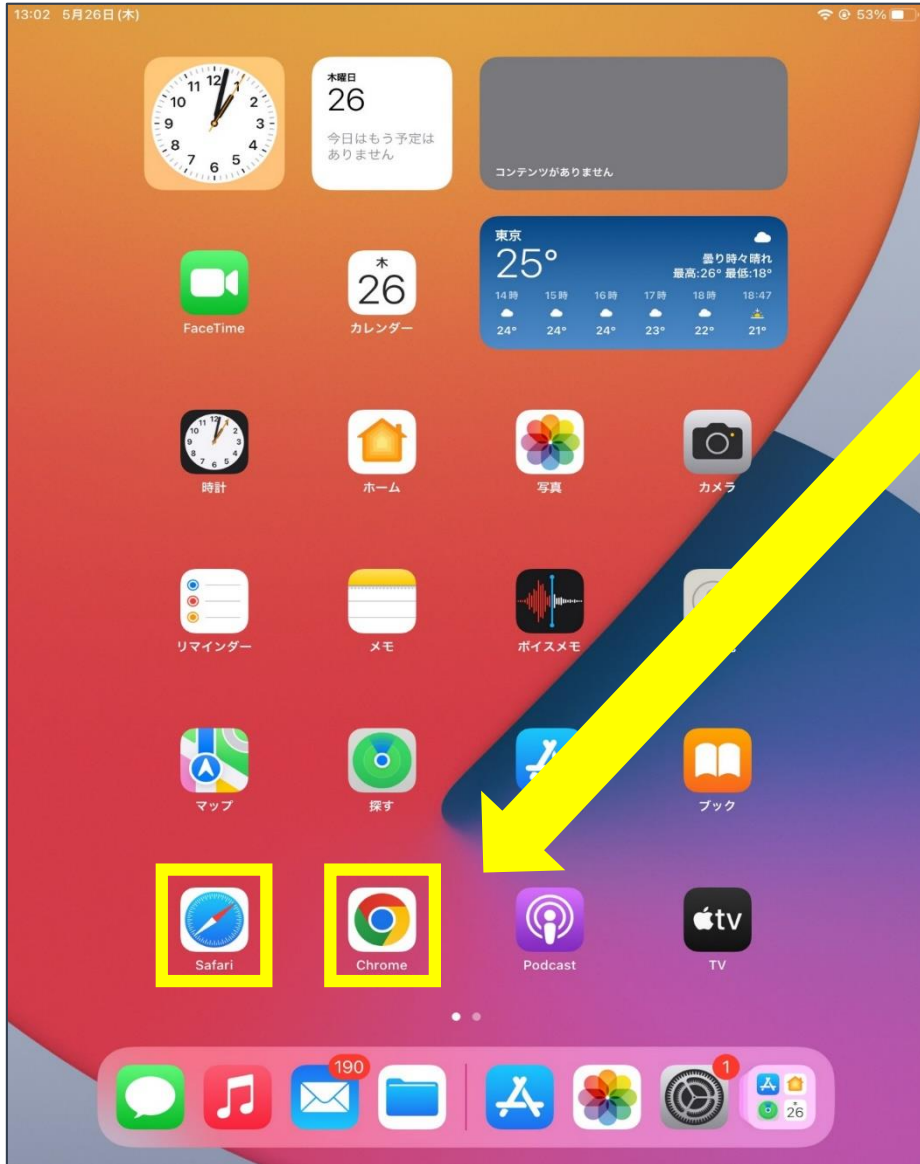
13:02 5月26日(木)

53%

11 12 1 10 2 9 3 8 4 7 6 5

木曜日
26
今日はもう予定はありません

コンテンツがありません

東京
25°
曇り時々晴れ
最高:26° 最低:18°

| 14時 | 15時 | 16時 | 17時 | 18時 | 18:47 |
|---|---|---|---|---|---|
| 24° | 24° | 24° | 23° | 22° | 21° |

FaceTime

木
26
カレンダー

時計

ホーム

写真

カメラ

リマインダー

メモ

ボイスメモ

マップ

探す

ブック

Safari

Chrome

Podcast

tv
TV

190

1

26